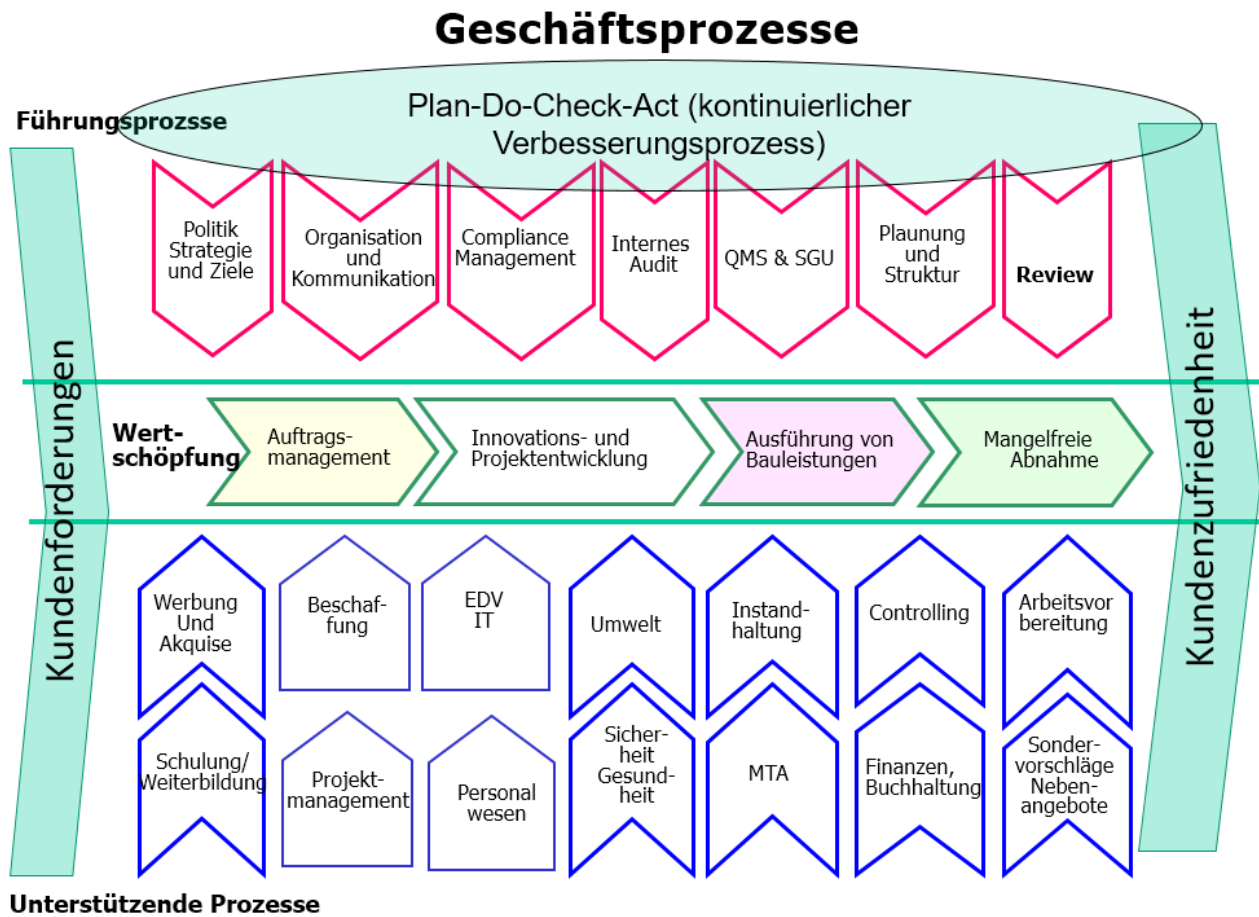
Geschäftsprozesse

Führungsprozsse

Plan-Do-Check-Act (kontinuierlicher Verbesserungsprozess)

Politik Strategie und Ziele

Organisation und Kommunikation

Compliance Management

Internes Audit

QMS & SGU

Plaunung und Struktur

Review

Kundenforderungen

Kundenzufriedenheit

Wertschöpfung

Auftragsmanagement

Innovations- und Projektentwicklung

Ausführung von Bauleistungen

Mangelfreie Abnahme

Werbung Und Akquise

Beschaffung

EDV IT

Umwelt

Instandhaltung

Controlling

Arbeitsvorbereitung

Schulung/ Weiterbildung

Projektmanagement

Personal wesen

Sicherheit Gesundheit

MTA

Finanzen, Buchhaltung

Sondervorschläge Nebenangebote

Unterstützende Prozesse